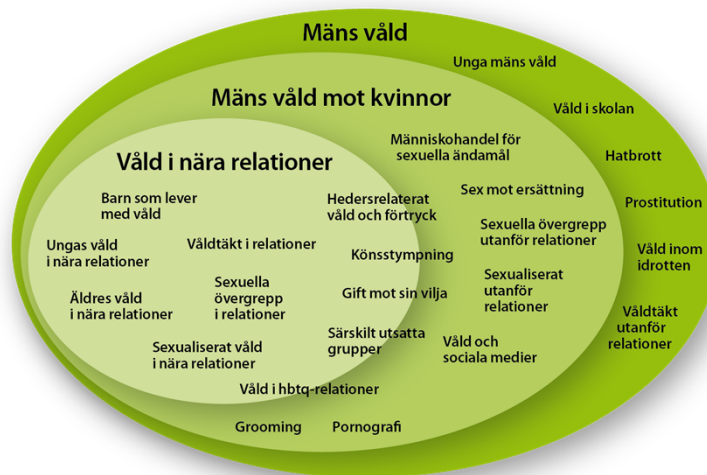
Mäns våld

Unga mäns våld

Mäns våld mot kvinnor

Våld i skolan

Människohandel för sexuella ändamål

Hatbrott

Våld i nära relationer

Sex mot ersättning

Prostitution

Barn som lever med våld

Hedersrelaterat våld och förtryck

Sexuella övergrepp utanför relationer

Våld inom idrotten

Ungas våld i nära relationer

Våldtäkt i relationer

Könsstympning

Sexualiserat utanför relationer

Äldres våld i nära relationer

Sexuella övergrepp i relationer

Gift mot sin vilja

Våldtäkt utanför relationer

Särskilt utsatta grupper

Våld och sociala medier

Sexualiserat våld i nära relationer

Våld i hbtq-relationer

Grooming

Pornografi